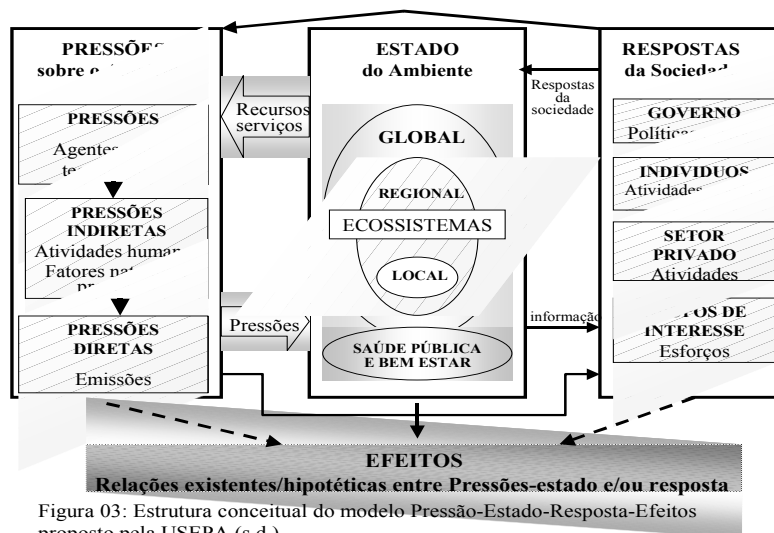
PRESSÕE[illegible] sobre o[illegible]

PRESSÕES

Agente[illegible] te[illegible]

PRESSÕES INDIRETAS

Atividades human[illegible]

Fatores nat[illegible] pr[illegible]

PRESSÕES DIRETAS

Emissões

Recursos serviços

Pressões

ESTADO do Ambiente

GLOBAL

REGIONAL

ECOSSISTEMAS

LOCAL

SAÚDE PÚBLICA E BEM ESTAR

Respostas da sociedade

informação

RESPOSTAS da Socieda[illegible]

GOVERNO

Polític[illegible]

INDIVIDUOS

Atividade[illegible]

SETOR PRIVADO

Atividades

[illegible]POS DE INTERESSE

Esforços

EFEITOS

Relações existentes/hipotéticas entre Pressões-estado e/ou resposta

Figura 03: Estrutura conceitual do modelo Pressão-Estado-Resposta-Efeitos proposto pela USEPA (s.d.)